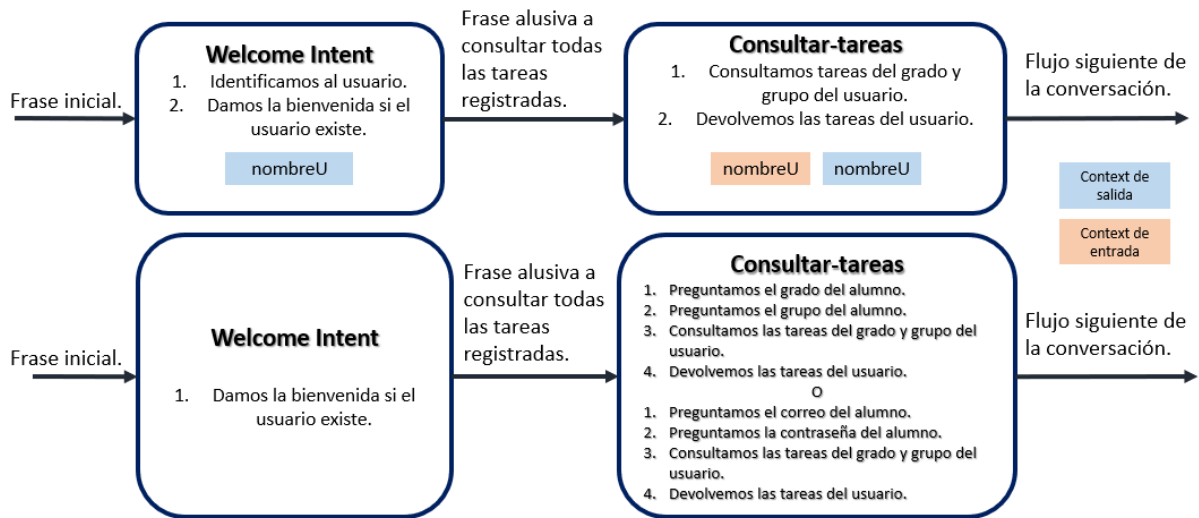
Frase inicial.

Welcome Intent
1. Identificamos al usuario.
2. Damos la bienvenida si el usuario existe.

nombreU

Frase alusiva a consultar todas las tareas registradas.

Consultar-tareas
1. Consultamos tareas del grado y grupo del usuario.
2. Devolvemos las tareas del usuario.

nombreU nombreU

Flujo siguiente de la conversación.

Context de salida

Context de entrada

Frase inicial.

Welcome Intent
1. Damos la bienvenida si el usuario existe.

Frase alusiva a consultar todas las tareas registradas.

Consultar-tareas
1. Preguntamos el grado del alumno.
2. Preguntamos el grupo del alumno.
3. Consultamos las tareas del grado y grupo del usuario.
4. Devolvemos las tareas del usuario.
O
1. Preguntamos el correo del alumno.
2. Preguntamos la contraseña del alumno.
3. Consultamos las tareas del grado y grupo del usuario.
4. Devolvemos las tareas del usuario.

Flujo siguiente de la conversación.